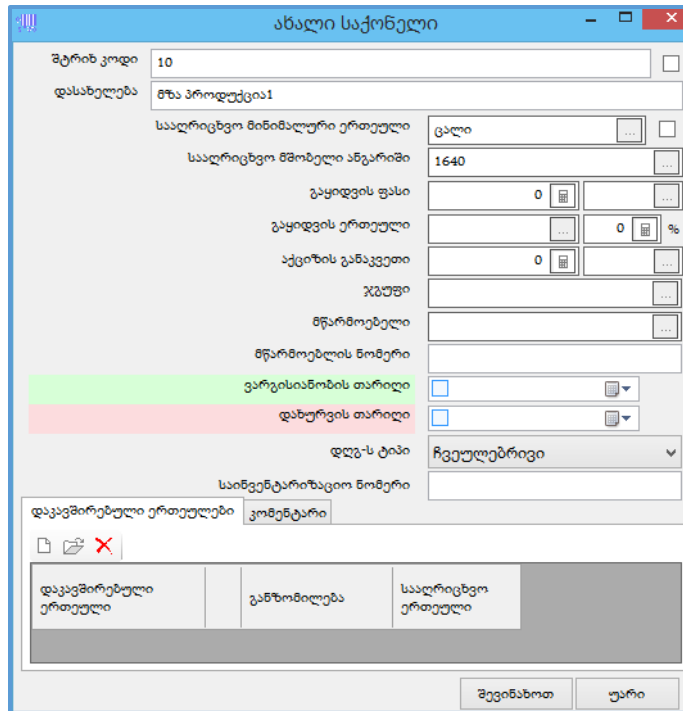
ახალი საქონელი

შტრიხ კოდი 10

დასახელება მზა პროდუქცია1

სააღრიცხვო მინიმალური ერთეული ცალი

სააღრიცხვო მშობელი ანგარიში 1640

გაყიდვის ფასი 0

გაყიდვის ერთეული 0 %

აქციზის განაკვეთი 0

ჯგუფი

მწარმოებელი

მწარმოებლის ნომერი

ვარგისიანობის თარიღი

დახურვის თარიღი

დღგ-ს ტიპი ჩვეულებრივი

საინვენტარიზაციო ნომერი

დაკავშირებული ერთეულები | კომენტარი

| დაკავშირებული ერთეული | | განზომილება | სააღრიცხვო ერთეული |
|---|---|---|---|

შევინახოთ | უარი